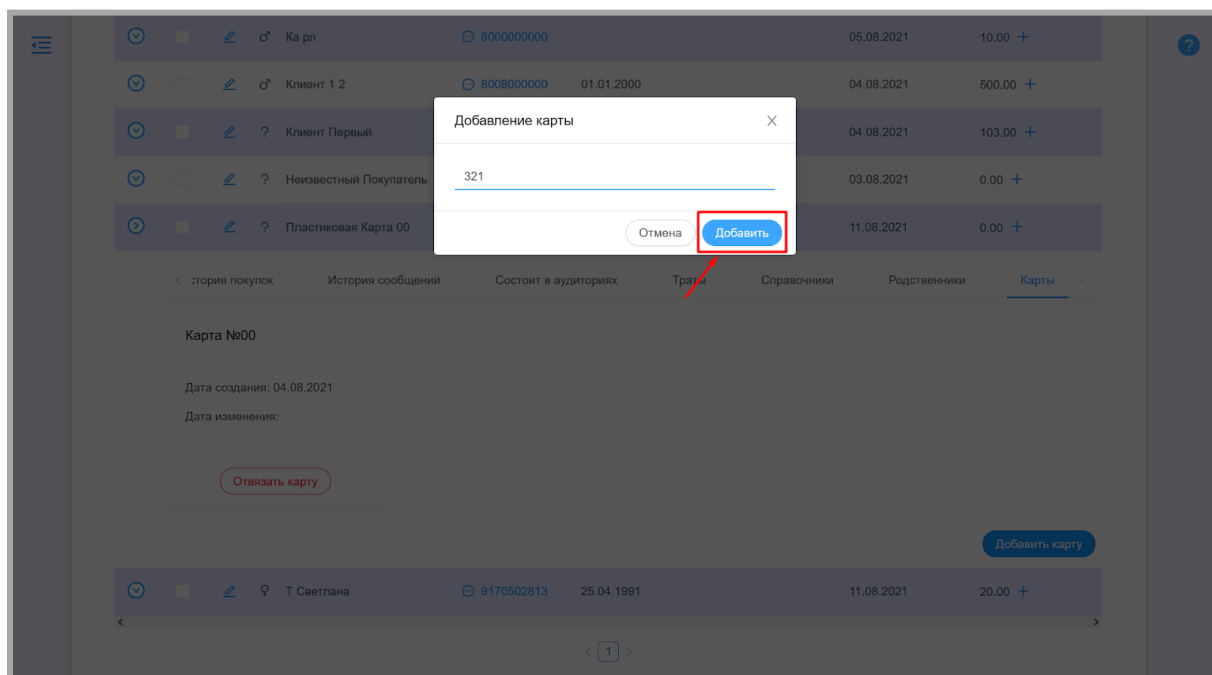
♂ Ка рл 8000000000 05.08.2021 10.00 +

♂ Клиент 1 2 8008000000 01.01.2000 04.08.2021 500.00 +

? Клиент Первый 04.08.2021 103.00 +

? Неизвестный Покупатель 03.08.2021 0.00 +

? Пластиковая Карта 00 11.08.2021 0.00 +

Добавление карты

321

Отмена Добавить

< :тория покупок История сообщений Состоит в аудиториях Траты Справочники Родственники Карты >

Карта №00

Дата создания: 04.08.2021

Дата изменения:

Отвязать карту

Добавить карту

♀ Т Светлана 9170502813 25.04.1991 11.08.2021 20.00 +

< 1 >